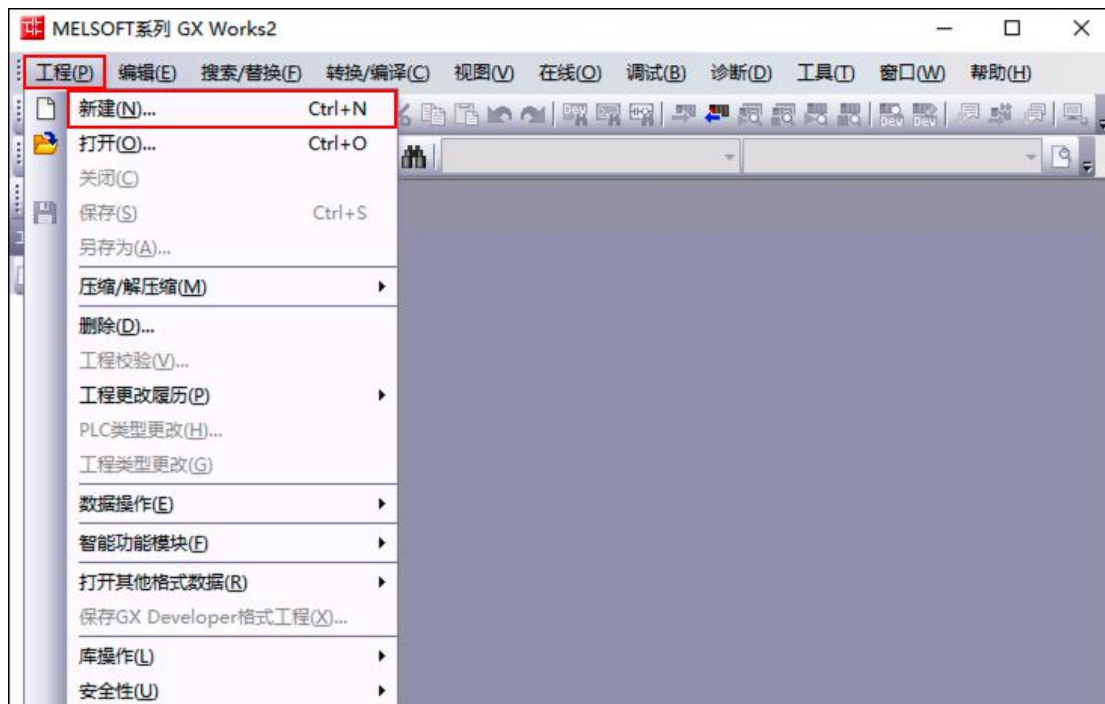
MELSOFT系列 GX Works2

工程(P) 编辑(E) 搜索/替换(F) 转换/编译(C) 视图(V) 在线(O) 调试(B) 诊断(D) 工具(T) 窗口(W) 帮助(H)

新建(N)... Ctrl+N
打开(O)... Ctrl+O
关闭(C)
保存(S) Ctrl+S
另存为(A)...
压缩/解压缩(M)
删除(D)...
工程校验(V)...
工程更改履历(P)
PLC类型更改(H)...
工程类型更改(G)
数据操作(E)
智能功能模块(F)
打开其他格式数据(R)
保存GX Developer格式工程(X)...
库操作(L)
安全性(U)